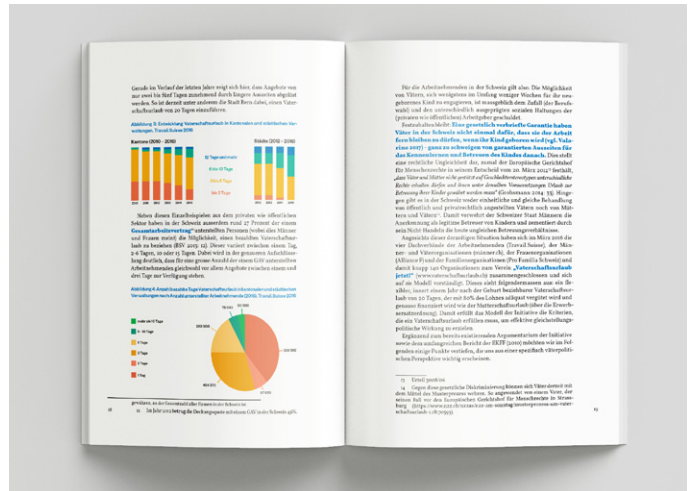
Gerade im Verlauf der letzten Jahre zeigt sich hier, dass Angebote von nur zwei bis fünf Tagen zunehmend durch längere Auszeiten abgelöst werden. So ist derzeit unter anderem die Stadt Bern dabei, einen Vaterschaftsurlaub von 20 Tagen einzuführen.

Abbildung 3: Entwicklung Vaterschaftsurlaub in Kantonen und städtischen Verwaltungen. Travail.Suisse 2016

Kantone (2010 – 2016)

Städte (2012 – 2016)

20 Tage und mehr

6 bis 10 Tage

bis 5 Tage

0 – 5 Tage

Neben diesen Einzelbeispielen aus dem privaten wie öffentlichen Sektor haben in der Schweiz momentan rund 27 Prozent der einem Gesamtarbeitsvertrag unterstellten Personen (wobei über Männer und Frauen meist) die Möglichkeit, einen bezahlten Vaterschaftsurlaub zu beziehen (BSV 2015: 11). Dieser variiert zwischen einem Tag, 2-4 Tagen, 10 oder 15 Tagen. Dabei wird in der genaueren Aufschlüsselung deutlich, dass für eine grosse Anzahl der einem GAV unterstellten Arbeitnehmenden gleichwohl nur allein Angebote zwischen einem und drei Tagen zur Verfügung stehen.

Abbildung 4: Anzahl bezahlte Tage Vaterschaftsurlaub in Kantonen und städtischen Verwaltungen nach Anzahl unterstellter Arbeitnehmende (2016). Travail.Suisse 2016

mehr als 15 Tage

5 – 10 Tage

3 Tage

2 Tage

1 Tag

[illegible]

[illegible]

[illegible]

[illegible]

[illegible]

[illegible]

Für die Arbeitnehmenden in der Schweiz gilt also: Die Möglichkeit von Vätern, sich wenigstens im Umfang weniger Wochen für das neugeborene Kind zu engagieren, ist massgeblich dem Zufall (der Berufswahl) und den unterschiedlich ausgeprägten sozialen Haltungen der (privaten wie öffentlichen) Arbeitgeber geschuldet.

Festzuhalten bleibt: Eine gesetzlich verbriefte Garantie haben Väter in der Schweiz nicht einmal dafür, dass sie der Arbeit fernbleiben dürfen, wenn ihr Kind geboren wird (vgl. Voiné 2017) – ganz zu schweigen von garantierten Auszeiten für das Kennenlernen und Betreuen des Kindes danach. Dies stellt eine rechtliche Ungleichheit dar, zumal der Europäische Gerichtshof für Menschenrechte in seinem Entscheid vom 22. März 2012 festhält, „dass Väter und Mütter nicht gestützt auf Geschlechterstereotypen unterschiedliche Rechte erhalten dürfen und diese unter denselben Voraussetzungen Urlaub zur Betreuung ihrer Kinder gewährt werden muss" (Grohsmann 2014: 33). Hingegen gilt es in der Schweiz weder einheitliche und gleiche Behandlung von öffentlich und privatrechtlich angestellten Vätern noch von Müttern und Vätern. Damit verwehrt der Schweizer Staat Männern die Anerkennung als legitime Betreuer von Kindern und zementiert durch sein Nicht-Handeln die heute ungleichen Betreuungsverhältnisse.

Angesichts dieser derartigen Situation haben sich im März 2016 die vier Dachverbände der Arbeitnehmenden (Travail.Suisse), der Männer- und Väterorganisationen (männer.ch), der Frauenorganisationen (Alliance F) und der Familienorganisationen (Pro Familia Schweiz) und damit knapp 140 Organisationen zum Verein „Vaterschaftsurlaub jetzt!" (www.vaterschaftsurlaub.ch) zusammengeschlossen und sich auf ein Modell verständigt. Dieses sieht folgendermassen aus: ein flexibler, innert einem Jahr nach der Geburt beziehbarer Vaterschaftsurlaub von 20 Tagen, der mit 80% des Lohnes adäquat vergütet wird und genauso finanziert wird wie der Mutterschaftsurlaub (über die Erwerbsersatzordnung). Damit erfüllt das Modell der Initiative die Kriterien, die ein Vaterschaftsurlaub erfüllen muss, um effektive gleichstellungspolitische Wirkung zu erzielen.

Ergänzend zum bereits existierenden Argumentarium der Initiative sowie dem umfangreichen Bericht der EKFF (2010) möchten wir im Folgenden einige Punkte vertiefen, die aus einer spezifisch väterpolitischen Perspektive wichtig erscheinen.

13 Ernst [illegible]
14 Gegen diesen gesetzliche Diskriminierung können sich Väter derzeit mit dem Mittel des Musterprozess wehren. So angesendet von einem Vater, der seinen Fall vor den Europäischen Gerichtshof für Menschenrechte in Strassburg (https://www.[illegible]) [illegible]

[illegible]

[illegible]

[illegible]